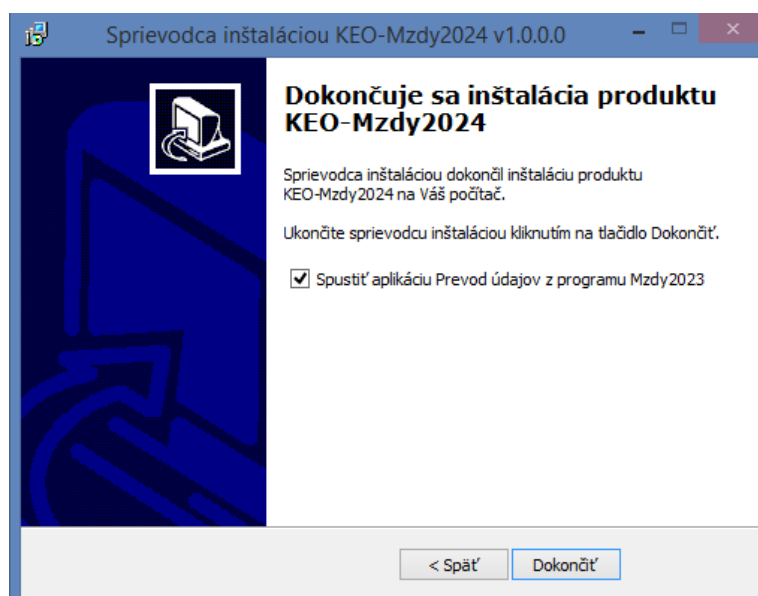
Sprievodca inštaláciou KEO-Mzdy2024 v1.0.0.0

Dokončuje sa inštalácia produktu KEO-Mzdy2024

Sprievodca inštaláciou dokončil inštaláciu produktu KEO-Mzdy2024 na Váš počítač.

Ukončite sprievodcu inštaláciou kliknutím na tlačidlo Dokončiť.

Spustiť aplikáciu Prevod údajov z programu Mzdy2023

< Späť

Dokončiť